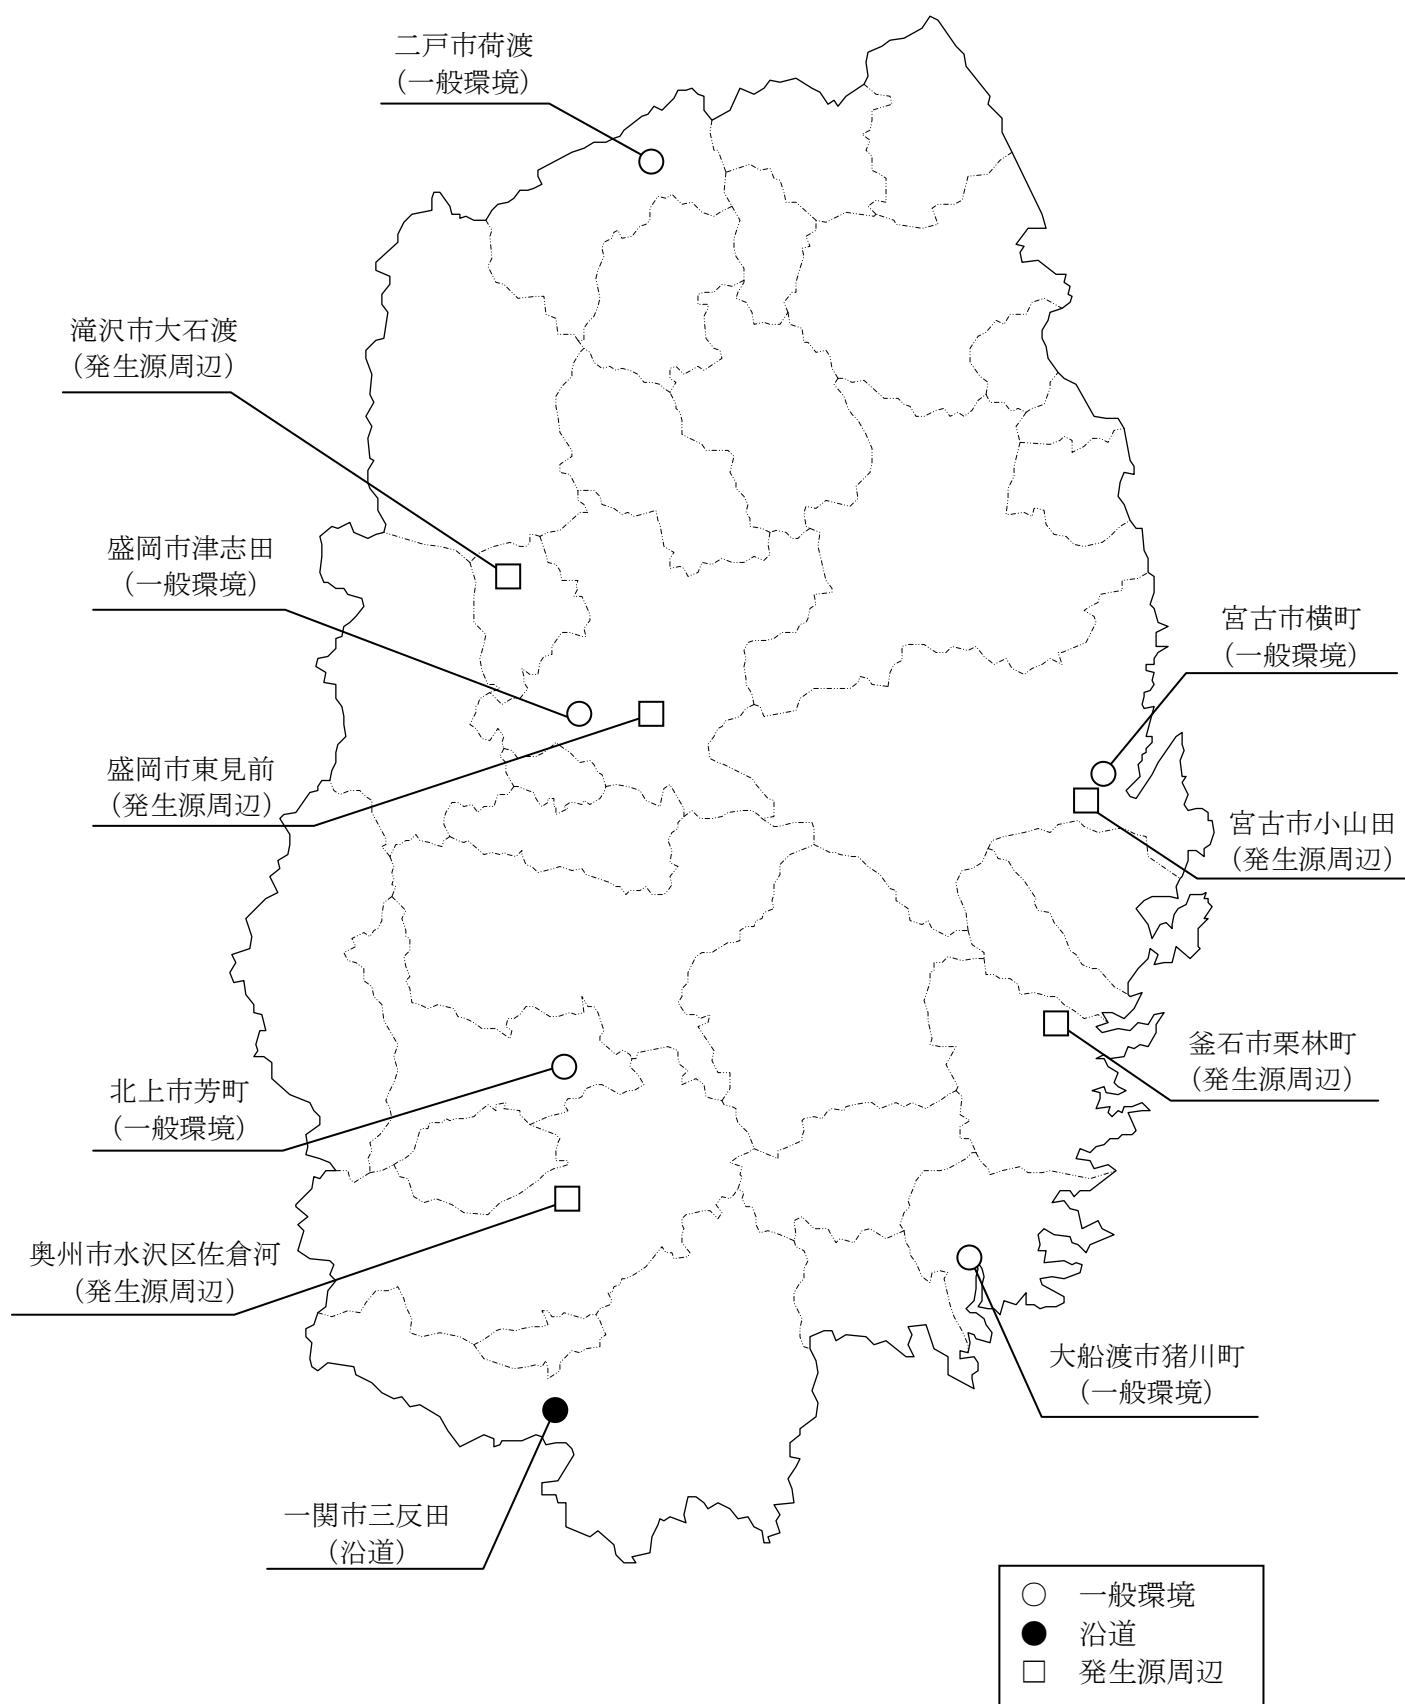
二戸市荷渡
（一般環境）

滝沢市大石渡
（発生源周辺）

盛岡市津志田
（一般環境）

宮古市横町
（一般環境）

盛岡市東見前
（発生源周辺）

宮古市小山田
（発生源周辺）

釜石市栗林町
（発生源周辺）

北上市芳町
（一般環境）

奥州市水沢区佐倉河
（発生源周辺）

大船渡市猪川町
（一般環境）

一関市三反田
（沿道）

○ 一般環境
● 沿道
□ 発生源周辺